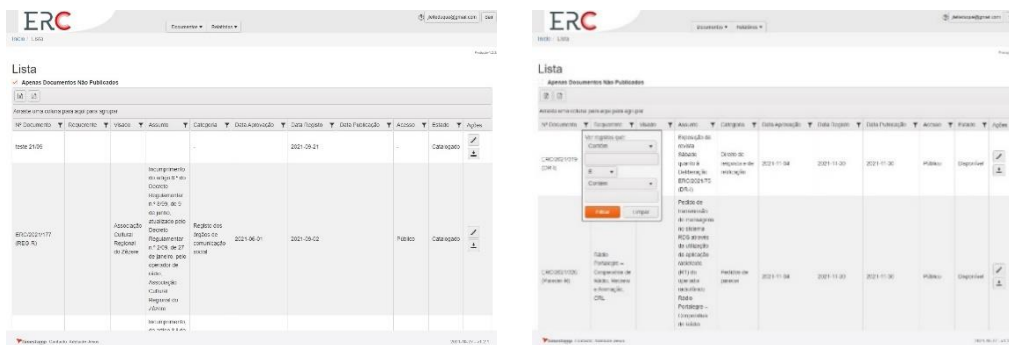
ERC

Documentos ▾ Relatórios ▾

jlelezdupa@gmail.com Sair

Início / Lista

Lista

✓ Apenas Documentos Não Publicados

Arraste uma coluna para aqui para agrupar

| Nº Documento | Requerente | Visados | Assunto | Categoria | Data Aprovação | Data Registo | Data Publicação | Acesso | Estado | Ações |
|---|---|---|---|---|---|---|---|---|---|---|
| teste 21/09 | | | | | | 2021-09-21 | | | Catalogação | |
| ERC/2021/177 (REG-R) | | Associação Cultural Regional do Zêzere | Incumprimento do artigo 8.º do Decreto Regulamentar n.º 8/99, de 9 de junho, atualizado pelo Decreto Regulamentar n.º 2/09, de 27 de janeiro, pelo operador de rádio Associação Cultural Regional do Zêzere | Registo dos órgãos de comunicação social | 2021-06-01 | 2021-09-02 | | Público | Catalogação | |

ERC

Documentos ▾ Relatórios ▾

jlelezdupa@gmail.com

Início / Lista

Lista

Apenas Documentos Não Publicados

Arraste uma coluna para aqui para agrupar

| Nº Documento | Requerente | Visados | Assunto | Categoria | Data Aprovação | Data Registo | Data Publicação | Acesso | Estado | Ações |
|---|---|---|---|---|---|---|---|---|---|---|
| ERC/2021/279 (DR-I) | | | Reposição da revista Ribatejo quanto à Deliberação ERC/2021/173 (DR-I) | Direito de resposta e de retificação | 2021-11-04 | 2021-11-30 | 2021-11-30 | Público | Disponível | |
| ERC/2021/220 (Parecer-R) | | Rádio Portalegre – Cooperativa de Rádio, Imprensa e Animação, CRL | Pedido de manutenção de mensagens no sistema RDS através da utilização da aplicação radiotexto (RT) do operador radiofónico Rádio Portalegre – Cooperativa de rádio | Pedidos de parecer | 2021-11-04 | 2021-11-30 | | Público | Disponível | |

Mostrar registos que:
Contém
E
Contém
Filtrar Limpar